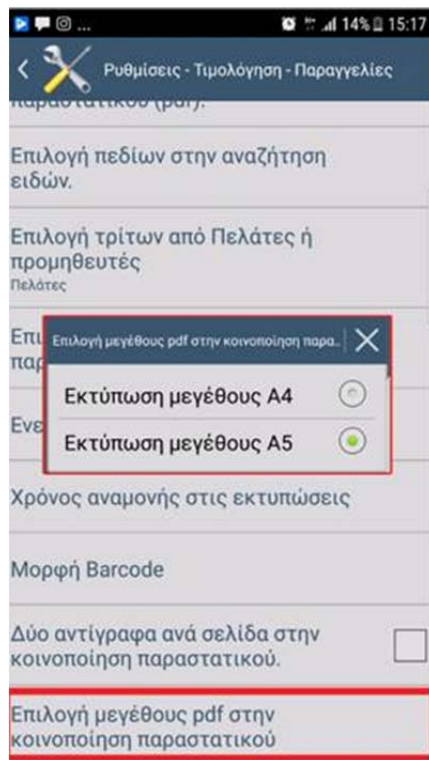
14% 15:17

Ρυθμίσεις - Τιμολόγηση - Παραγγελίες

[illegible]

Επιλογή πεδίων στην αναζήτηση ειδών.

Επιλογή τρίτων από Πελάτες ή προμηθευτές
Πελάτες

Επι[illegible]
παρ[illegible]

Επιλογή μεγέθους pdf στην κοινοποίηση παρα...

Εκτύπωση μεγέθους Α4

Εκτύπωση μεγέθους Α5

Ενε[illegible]

Χρόνος αναμονής στις εκτυπώσεις

Μορφή Barcode

Δύο αντίγραφα ανά σελίδα στην κοινοποίηση παραστατικού.

Επιλογή μεγέθους pdf στην κοινοποίηση παραστατικού